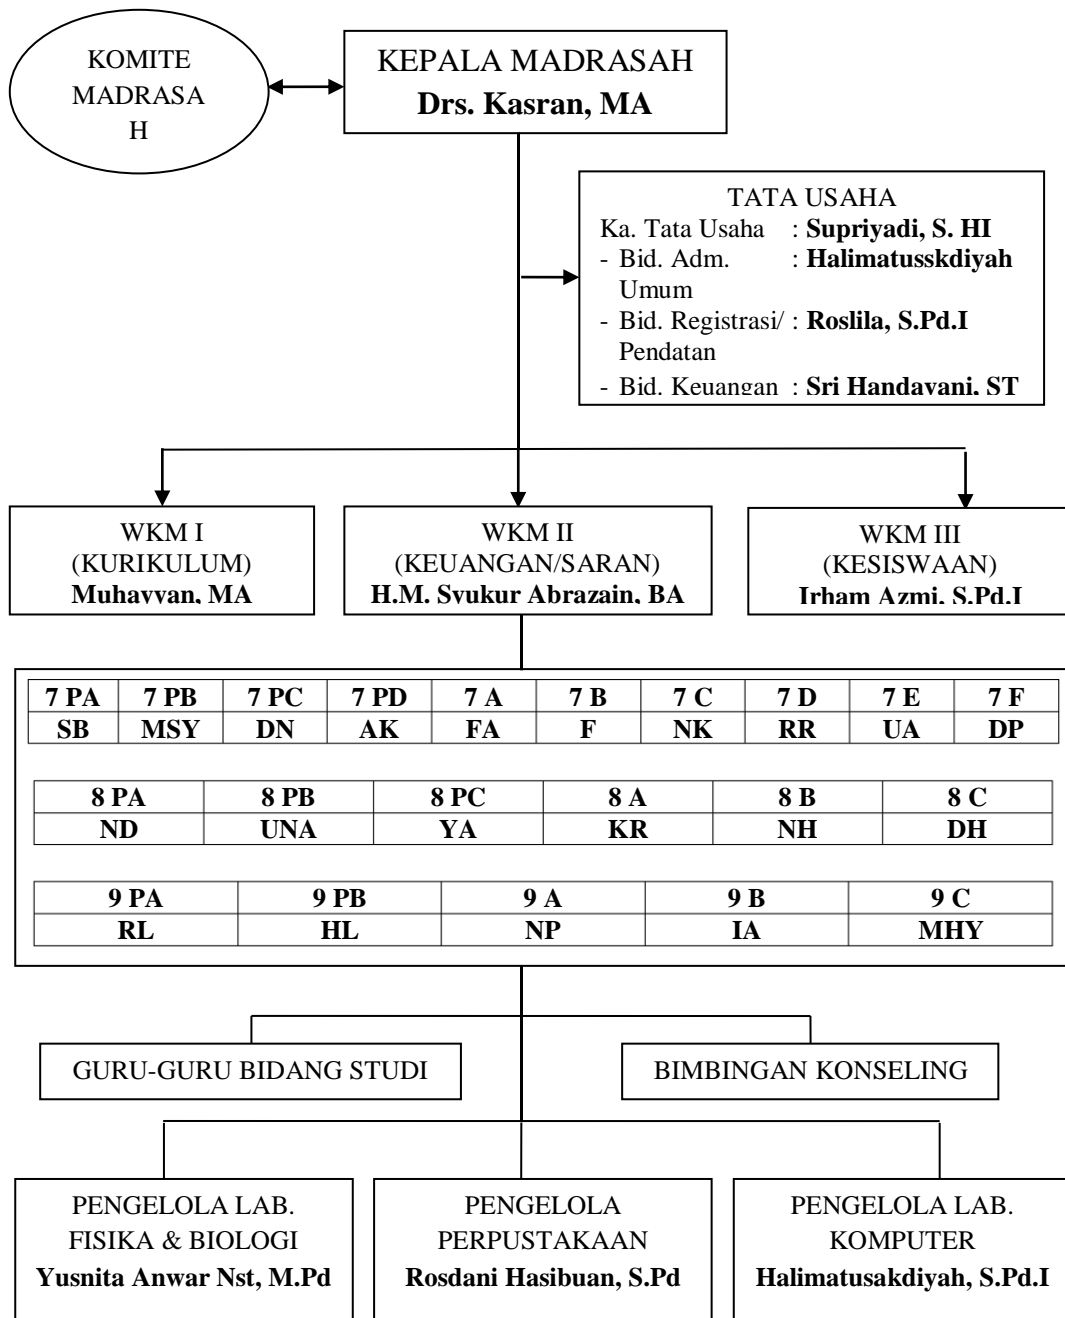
KOMITE MADRASA H

KEPALA MADRASAH
**Drs. Kasran, MA**

TATA USAHA
Ka. Tata Usaha : **Supriyadi, S. HI**
- Bid. Adm. Umum : **Halimatusskdiyah**
- Bid. Registrasi/ Pendatan : **Roslila, S.Pd.I**
- Bid. Keuangan : **Sri Handavani. ST**

WKM I
(KURIKULUM)
**Muhavvan, MA**

WKM II
(KEUANGAN/SARAN)
**H.M. Svukur Abrazain, BA**

WKM III
(KESISWAAN)
**Irham Azmi, S.Pd.I**

| 7 PA | 7 PB | 7 PC | 7 PD | 7 A | 7 B | 7 C | 7 D | 7 E | 7 F |
|---|---|---|---|---|---|---|---|---|---|
| SB | MSY | DN | AK | FA | F | NK | RR | UA | DP |

| 8 PA | 8 PB | 8 PC | 8 A | 8 B | 8 C |
|---|---|---|---|---|---|
| ND | UNA | YA | KR | NH | DH |

| 9 PA | 9 PB | 9 A | 9 B | 9 C |
|---|---|---|---|---|
| RL | HL | NP | IA | MHY |

GURU-GURU BIDANG STUDI

BIMBINGAN KONSELING

PENGELOLA LAB. FISIKA & BIOLOGI
**Yusnita Anwar Nst, M.Pd**

PENGELOLA PERPUSTAKAAN
**Rosdani Hasibuan, S.Pd**

PENGELOLA LAB. KOMPUTER
**Halimatusakdiyah, S.Pd.I**